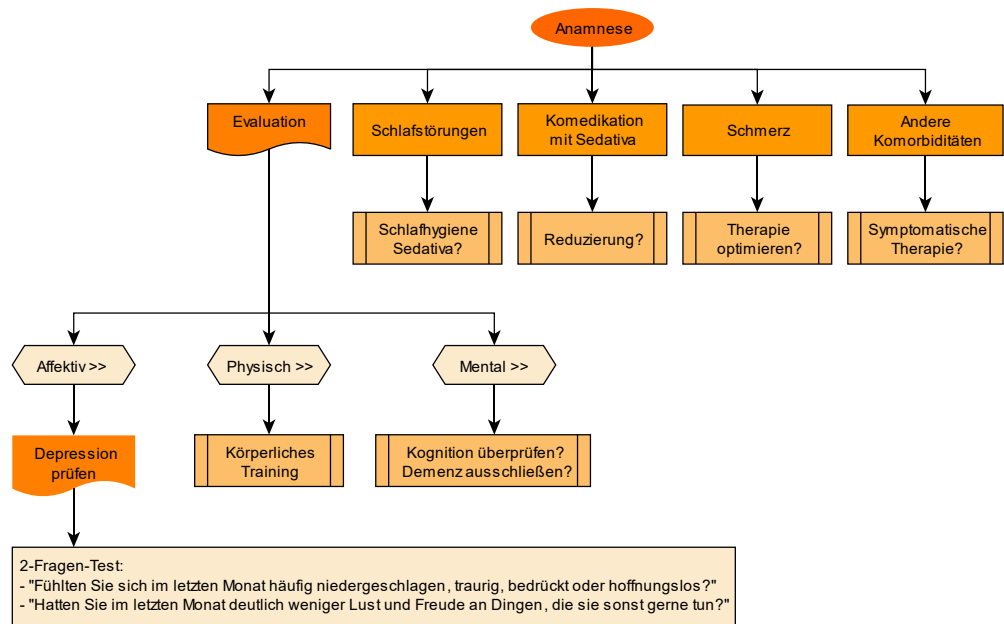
Anamnese

Evaluation

Schlafstörungen

Komedikation mit Sedativa

Schmerz

Andere Komorbiditäten

Schlafhygiene Sedativa?

Reduzierung?

Therapie optimieren?

Symptomatische Therapie?

Affektiv >>

Physisch >>

Mental >>

Depression prüfen

Körperliches Training

Kognition überprüfen? Demenz ausschließen?

2-Fragen-Test:
- "Fühlten Sie sich im letzten Monat häufig niedergeschlagen, traurig, bedrückt oder hoffnungslos?"
- "Hatten Sie im letzten Monat deutlich weniger Lust und Freude an Dingen, die sie sonst gerne tun?"